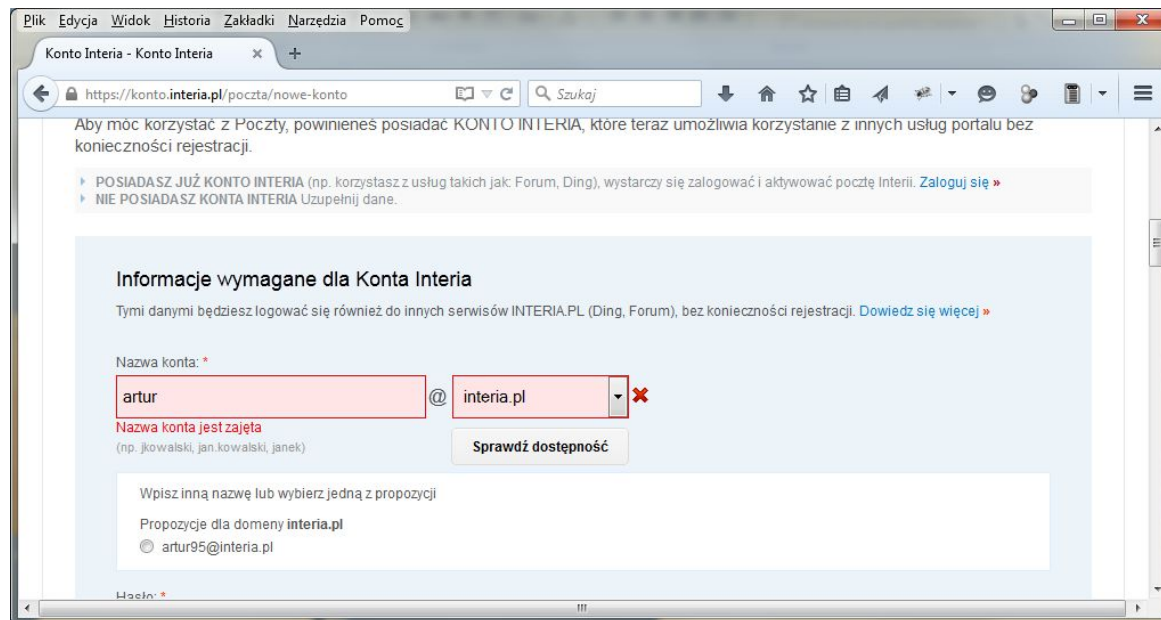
Plik Edycja Widok Historia Zakładki Narzędzia Pomoc

Konto Interia - Konto Interia ×

https://konto.interia.pl/poczta/nowe-konto

Szukaj

Aby móc korzystać z Poczty, powinieneś posiadać KONTO INTERIA, które teraz umożliwia korzystanie z innych usług portalu bez konieczności rejestracji.

POSIADASZ JUŻ KONTO INTERIA (np. korzystasz z usług takich jak: Forum, Ding), wystarczy się zalogować i aktywować pocztę Interii. Zaloguj się »
NIE POSIADASZ KONTA INTERIA Uzupełnij dane.

Informacje wymagane dla Konta Interia

Tymi danymi będziesz logować się również do innych serwisów INTERIA.PL (Ding, Forum), bez konieczności rejestracji. Dowiedz się więcej »

Nazwa konta: *

artur @ interia.pl

Nazwa konta jest zajęta
(np. jkowalski, jan.kowalski, janek)

Sprawdź dostępność

Wpisz inną nazwę lub wybierz jedną z propozycji

Propozycje dla domeny interia.pl
artur95@interia.pl

Hasło: *